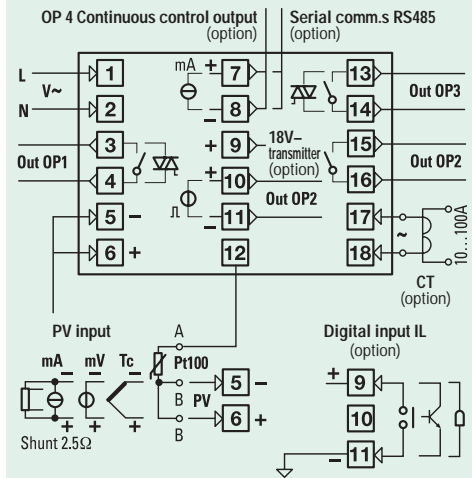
OP 4 Continuous control output (option)

Serial comm.s RS485 (option)

L

N

V~

1

2

3

4

5

6

Out OP1

mA

+

7

8

+ 9

18V– transmitter (option)

+ 10

11

12

Out OP2

13

14

15

16

17

18

Out OP3

Out OP2

~

10...100A

CT (option)

PV input

mA

mV

Tc

Shunt 2.5Ω

A

Pt100

B

B

PV

5

6

Digital input IL (option)

9

10

11